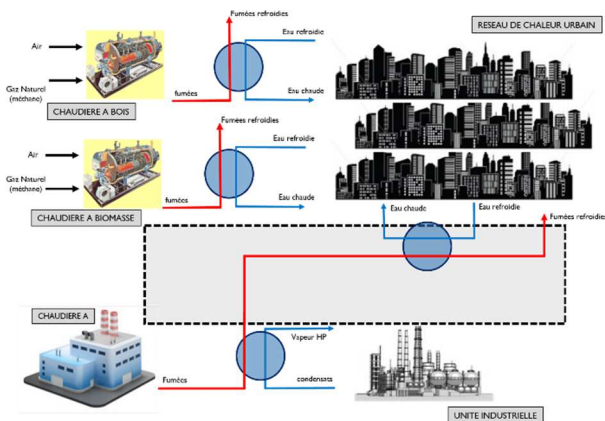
Fumées refroidies

RESEAU DE CHALEUR URBAIN

Air

Gaz Naturel (méthane)

fumées

Eau refroidie

Eau chaude

CHAUDIERE A BOIS

Fumées refroidies

Air

Gaz Naturel (méthane)

fumées

Eau refroidie

Eau chaude

CHAUDIERE A BIOMASSE

Eau chaude

Eau refroidie

Fumées refroidies

CHAUDIERE A

Vapeur HP

Fumées

condensats

UNITE INDUSTRIELLE